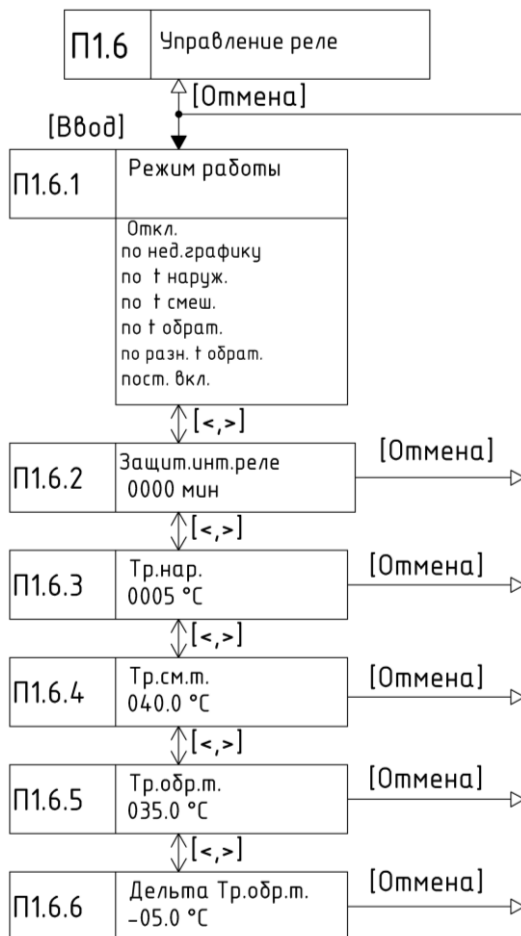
П1.6 Управление реле

[Отмена]

[Ввод]

П1.6.1 Режим работы

Откл.
по нед.графику
по t наруж.
по t смеш.
по t обрат.
по разн. t обрат.
пост. вкл.

[<,>]

П1.6.2 Защит.инт.реле
0000 мин

[Отмена]

[<,>]

П1.6.3 Тр.нар.
0005 °С

[Отмена]

[<,>]

П1.6.4 Тр.см.т.
040.0 °С

[Отмена]

[<,>]

П1.6.5 Тр.обр.т.
035.0 °С

[Отмена]

[<,>]

П1.6.6 Дельта Тр.обр.т.
-05.0 °С

[Отмена]